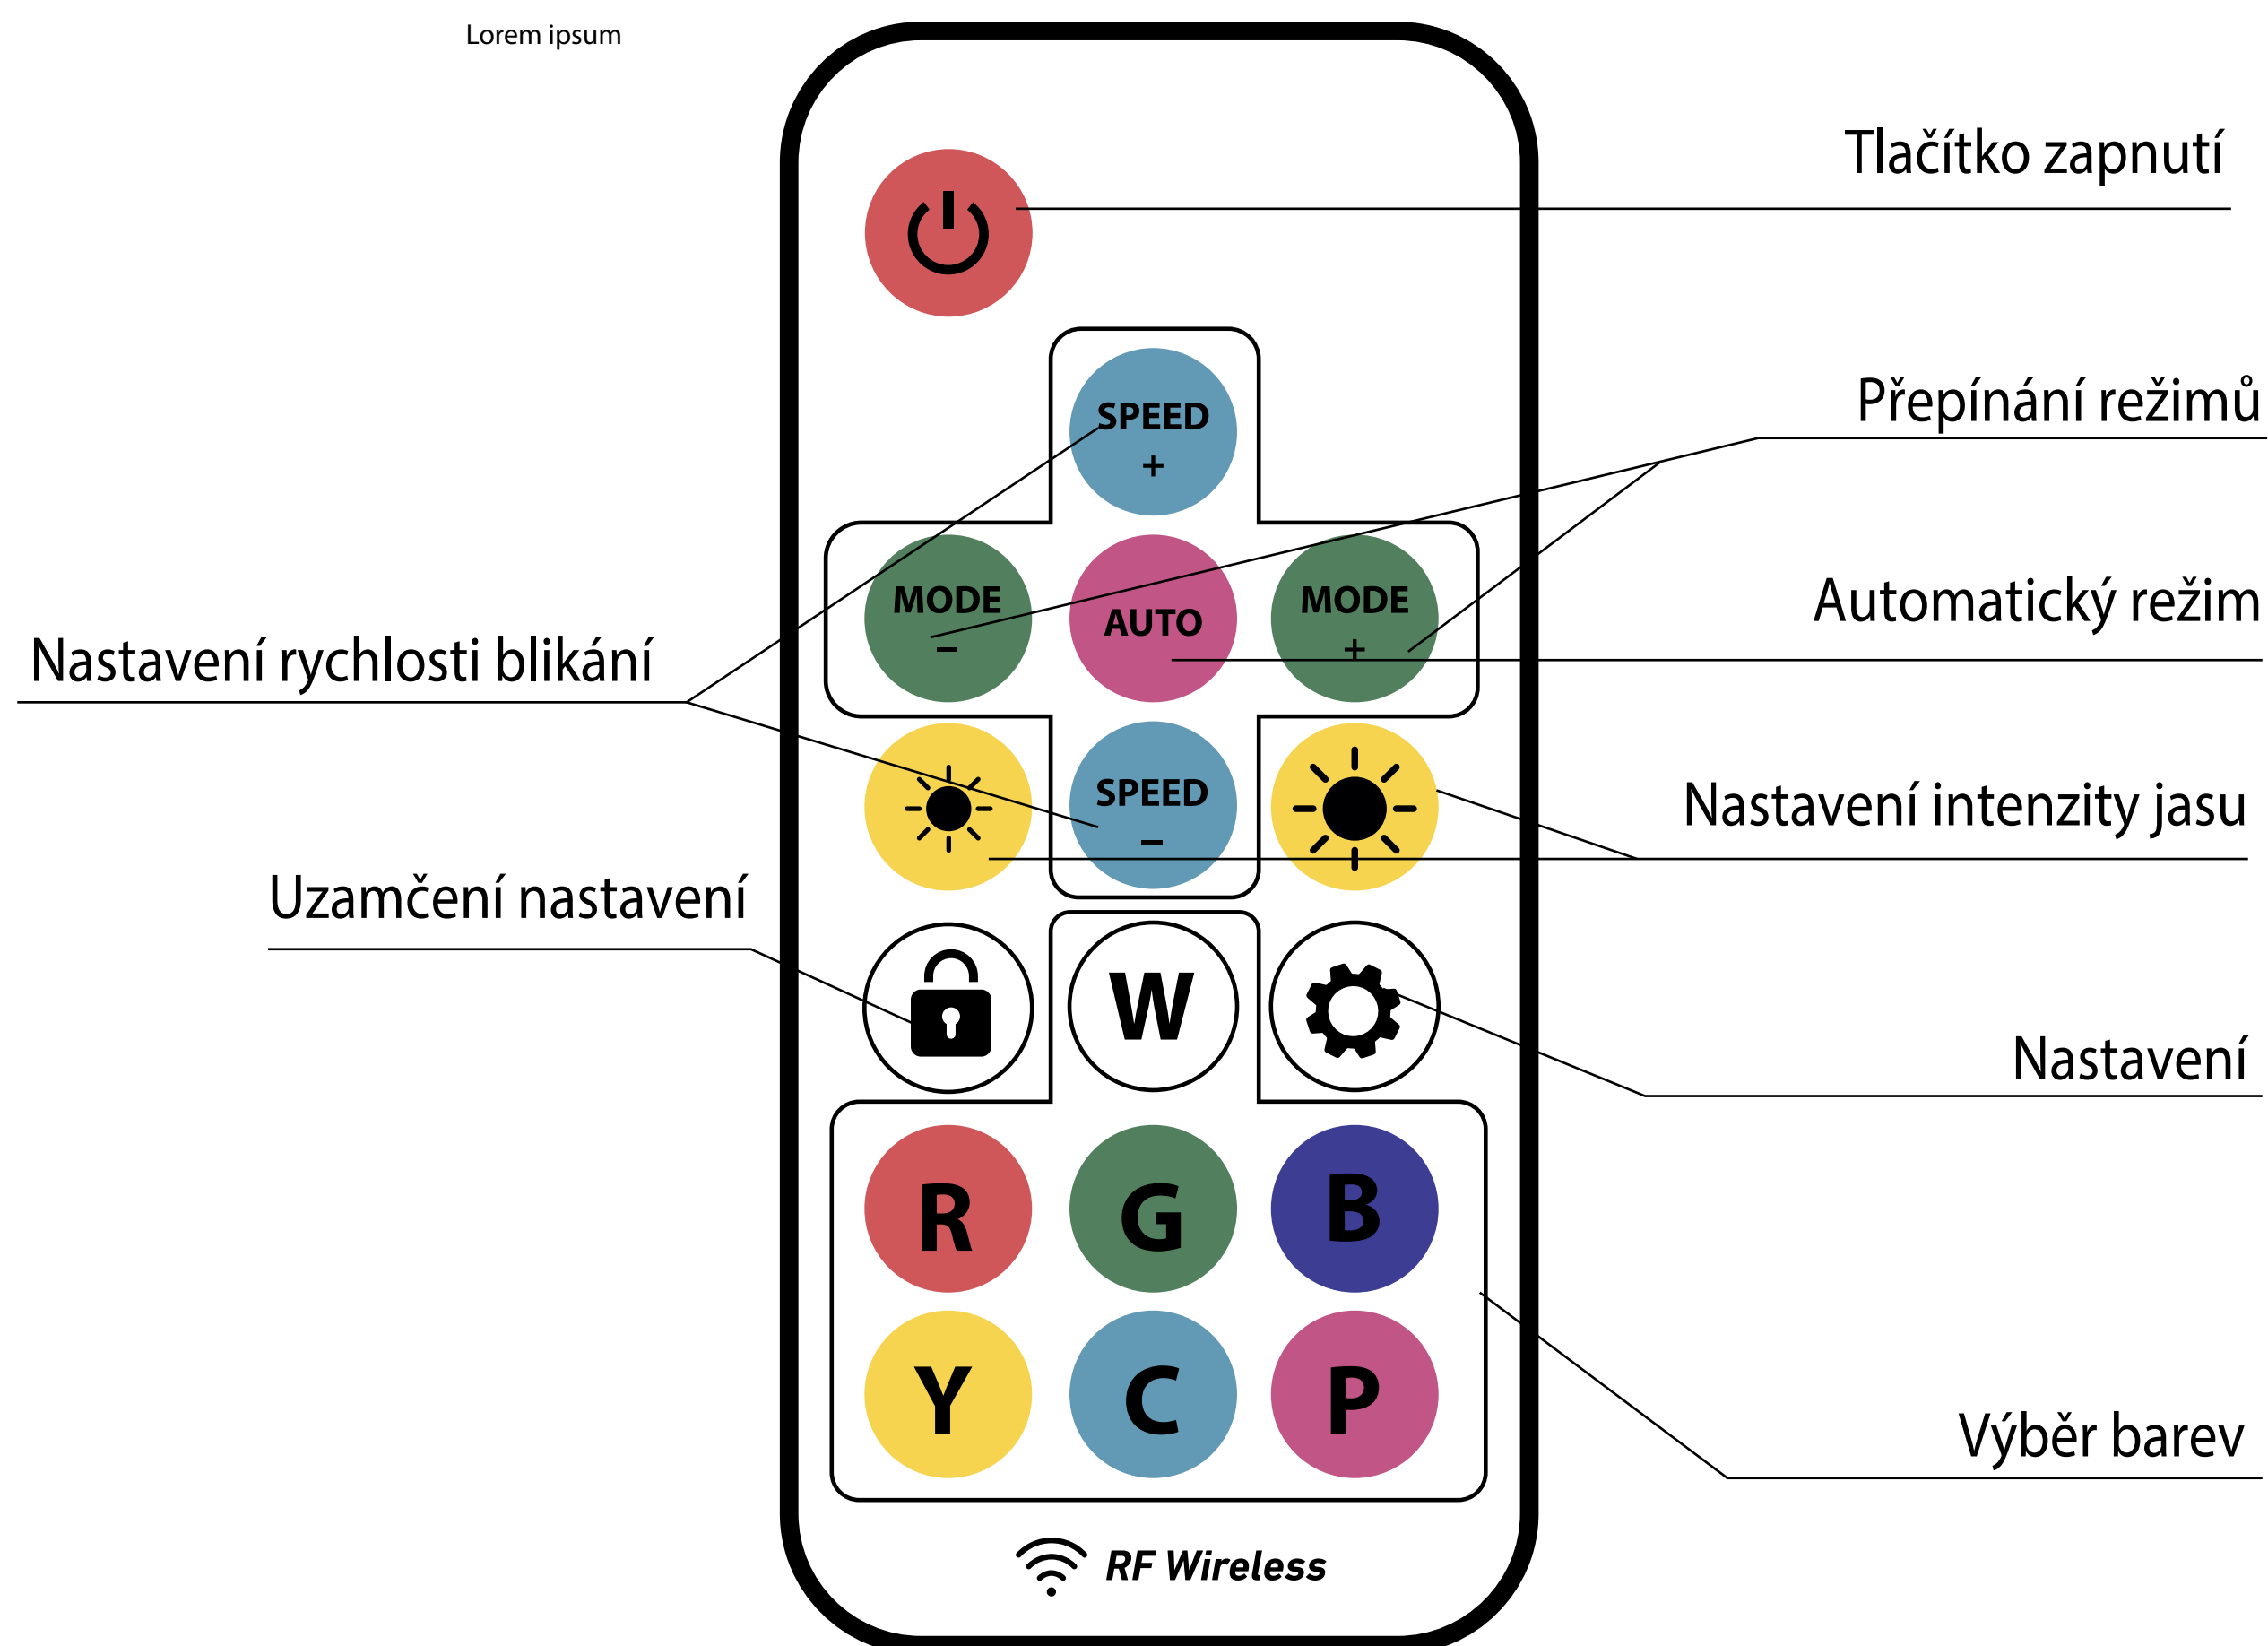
Lorem ipsum

Tlačítko zapnutí

SPEED
+

Přepínání režimů

MODE
−

AUTO

MODE
+

Automatický režim

Nastavení rychlosti blikání

SPEED
−

Nastavení intenzity jasu

Uzamčení nastavení

W

Nastavení

R G B
Y C P

Výběr barev

RF Wireless